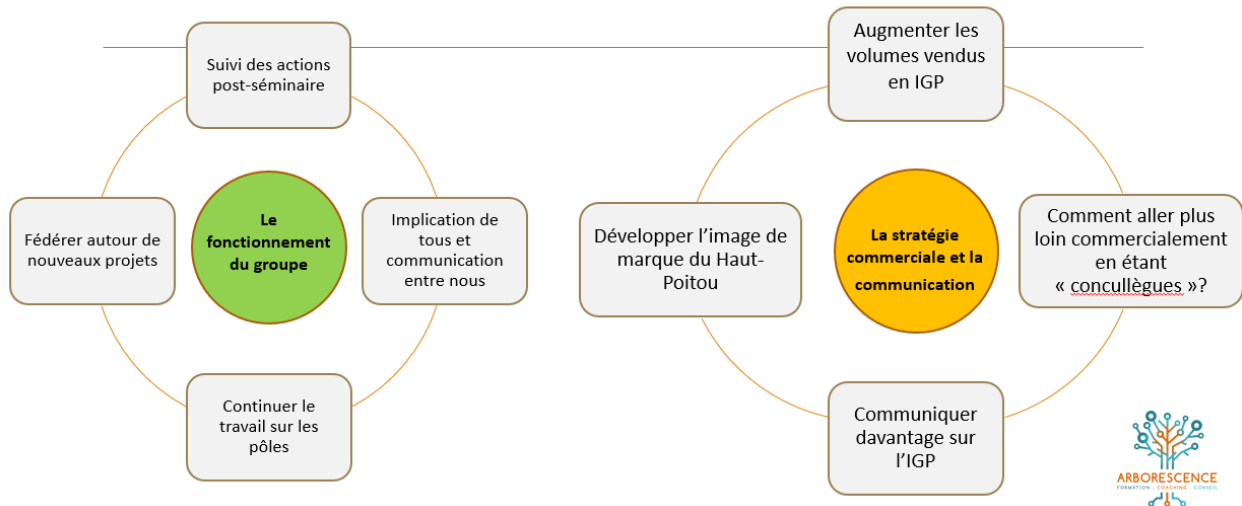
Suivi des actions post-séminaire

Fédérer autour de nouveaux projets

Le fonctionnement du groupe

Implication de tous et communication entre nous

Continuer le travail sur les pôles

Augmenter les volumes vendus en IGP

Développer l'image de marque du Haut-Poitou

La stratégie commerciale et la communication

Comment aller plus loin commercialement en étant « concullègues »?

Communiquer davantage sur l'IGP

ARBORESCENCE
FORMATION · COACHING · CONSEIL